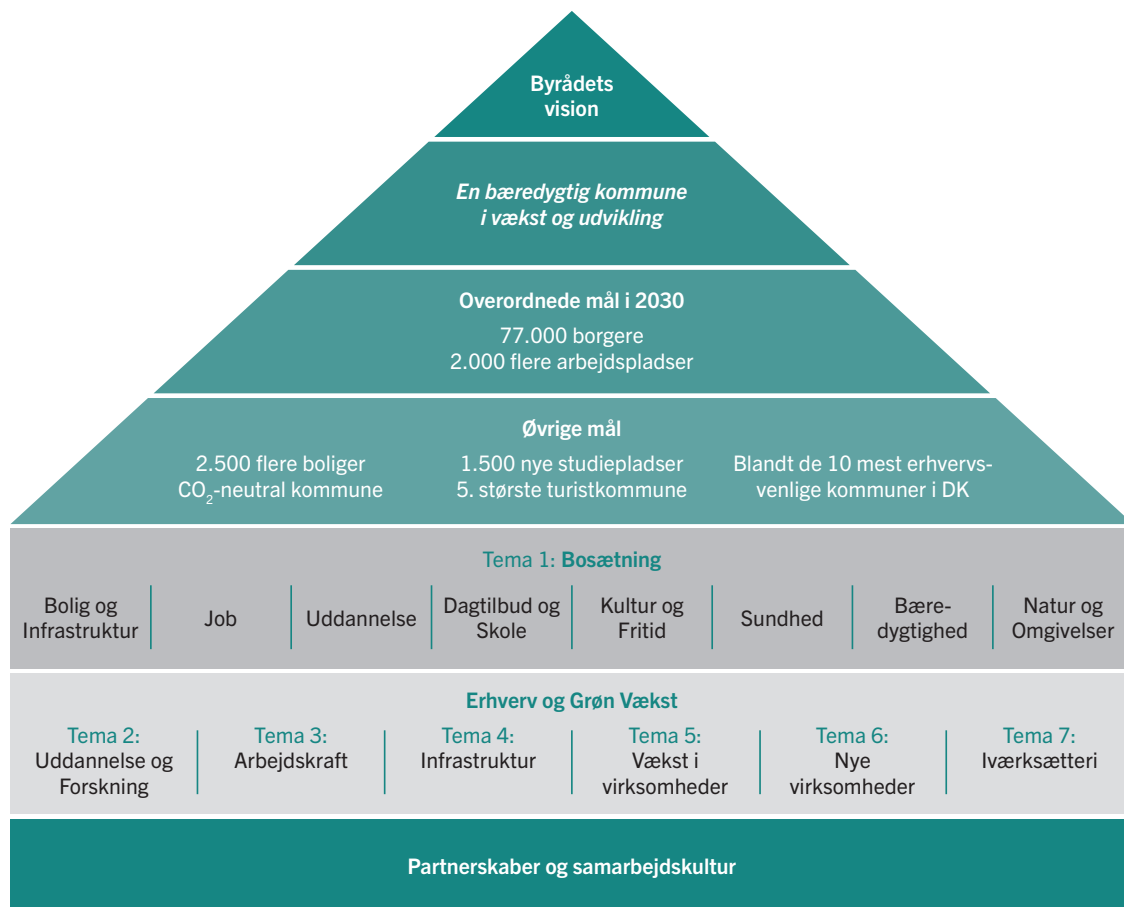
Byrådets vision

En bæredygtig kommune i vækst og udvikling

Overordnede mål i 2030
77.000 borgere
2.000 flere arbejdspladser

Øvrige mål
2.500 flere boliger
$CO_2$-neutral kommune

1.500 nye studiepladser
5. største turistkommune

Blandt de 10 mest erhvervsvenlige kommuner i DK

Tema 1: Bosætning

| Bolig og Infrastruktur | Job | Uddannelse | Dagtilbud og Skole | Kultur og Fritid | Sundhed | Bæredygtighed | Natur og Omgivelser |
|---|---|---|---|---|---|---|---|

Erhverv og Grøn Vækst

| Tema 2: Uddannelse og Forskning | Tema 3: Arbejdskraft | Tema 4: Infrastruktur | Tema 5: Vækst i virksomheder | Tema 6: Nye virksomheder | Tema 7: Iværksætteri |
|---|---|---|---|---|---|

Partnerskaber og samarbejdskultur